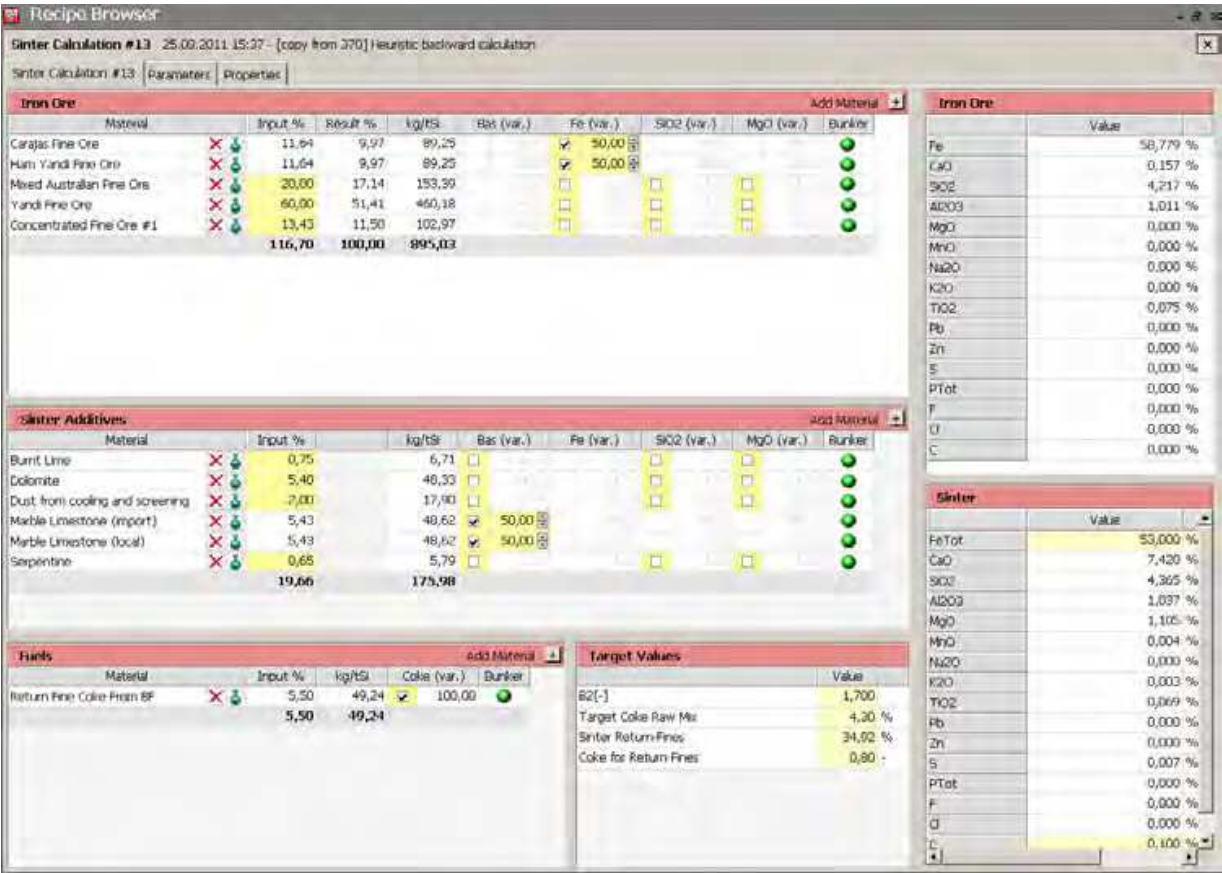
Recipe Browser

Sinter Calculation #13 25.03.2011 15:37 - [copy from 370] Heuristic backward calculation

Sinter Calculation #13 | Parameters | Properties

Iron Ore | Add Material

| Material | Input % | Result % | kg/tSi | Bas (var.) | Fe (var.) | SiO2 (var.) | MgO (var.) | Bunker |
|---|---|---|---|---|---|---|---|---|
| Carajas Fine Ore | 11,64 | 9,97 | 89,25 | | 50,00 | | | |
| Ham Yandi Fine Ore | 11,64 | 9,97 | 89,25 | | 50,00 | | | |
| Mixed Australian Fine Ore | 20,00 | 17,14 | 153,39 | | | | | |
| Yandi Fine Ore | 60,00 | 51,41 | 460,18 | | | | | |
| Concentrated Fine Ore #1 | 13,43 | 11,50 | 102,97 | | | | | |
| | 116,70 | 100,00 | 895,03 | | | | | |

Sinter Additives | Add Material

| Material | Input % | kg/tSi | Bas (var.) | Fe (var.) | SiO2 (var.) | MgO (var.) | Bunker |
|---|---|---|---|---|---|---|---|
| Burnt Lime | 0,75 | 6,71 | | | | | |
| Dolomite | 5,40 | 48,33 | | | | | |
| Dust from cooling and screening | 2,00 | 17,90 | | | | | |
| Marble Limestone (import) | 5,43 | 48,62 | 50,00 | | | | |
| Marble Limestone (local) | 5,43 | 48,62 | 50,00 | | | | |
| Serpentine | 0,65 | 5,79 | | | | | |
| | 19,66 | 175,98 | | | | | |

Fuels | Add Material

| Material | Input % | kg/tSi | Coke (var.) | Bunker |
|---|---|---|---|---|
| Return Fine Coke From BF | 5,50 | 49,24 | 100,00 | |
| | 5,50 | 49,24 | | |

Target Values

| | Value |
|---|---|
| B2[-] | 1,700 |
| Target Coke Raw Mix | 4,20 % |
| Sinter Return-Fines | 34,02 % |
| Coke for Return-Fines | 0,80 - |

Iron Ore

| | Value |
|---|---|
| Fe | 58,779 % |
| CaO | 0,157 % |
| SiO2 | 4,217 % |
| Al2O3 | 1,011 % |
| MgO | 0,000 % |
| MnO | 0,000 % |
| Na2O | 0,000 % |
| K2O | 0,000 % |
| TiO2 | 0,075 % |
| Pb | 0,000 % |
| Zn | 0,000 % |
| S | 0,000 % |
| PTot | 0,000 % |
| F | 0,000 % |
| Cl | 0,000 % |
| C | 0,000 % |

Sinter

| | Value |
|---|---|
| FeTot | 53,000 % |
| CaO | 7,420 % |
| SiO2 | 4,365 % |
| Al2O3 | 1,037 % |
| MgO | 1,105 % |
| MnO | 0,004 % |
| Na2O | 0,000 % |
| K2O | 0,003 % |
| TiO2 | 0,069 % |
| Pb | 0,000 % |
| Zn | 0,000 % |
| S | 0,007 % |
| PTot | 0,000 % |
| F | 0,000 % |
| Cl | 0,000 % |
| C | 0,100 % |